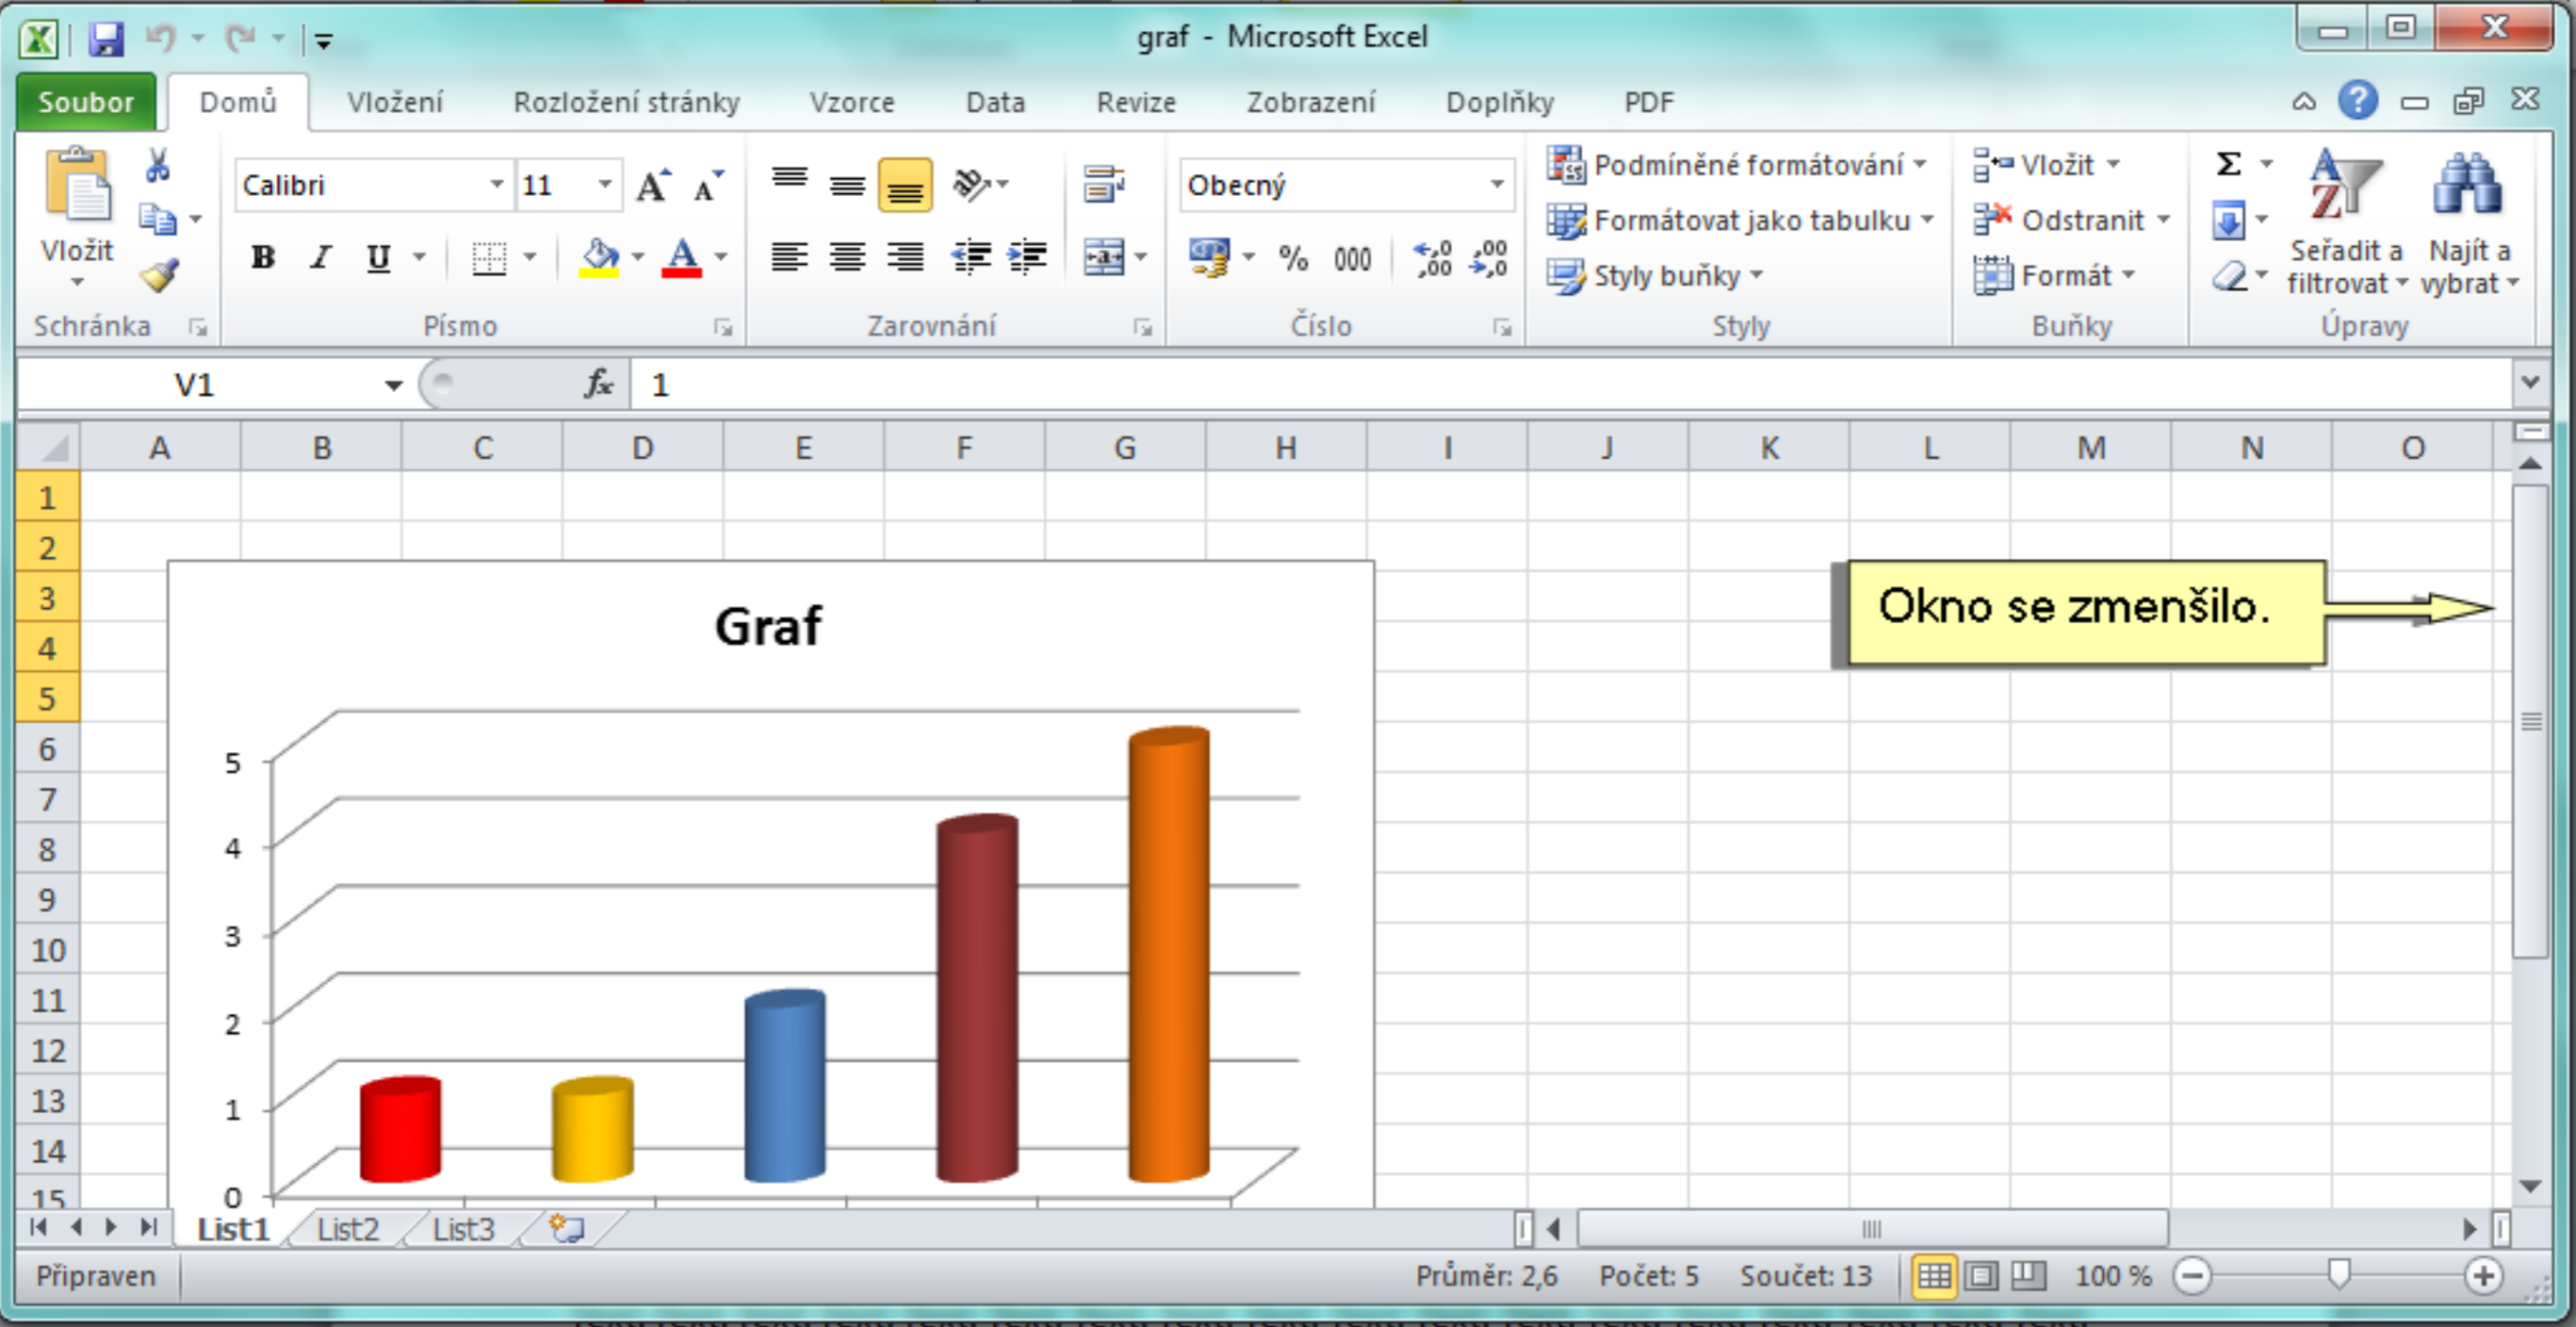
graf - Microsoft Excel

Soubor Domů Vložení Rozložení stránky Vzorce Data Revize Zobrazení Doplňky PDF

Vložit
Schránka
Calibri 11
B I U
Písmo
Zarovnání
Obecný
% 000
Číslo
Podmíněné formátování
Formátovat jako tabulku
Styly buňky
Styly
Vložit
Odstranit
Formát
Buňky
Σ
Seřadit a filtrovat
Najít a vybrat
Úpravy

V1 $fx$ 1

| | A | B | C | D | E | F | G | H | I | J | K | L | M | N | O |
|---|---|---|---|---|---|---|---|---|---|---|---|---|---|---|---|
| 1 | | | | | | | | | | | | | | | |
| 2 | | | | | | | | | | | | | | | |
| 3 | | | | | | | | | | | | | | | |
| 4 | | | | | | | | | | | | | | | |
| 5 | | | | | | | | | | | | | | | |
| 6 | | | | | | | | | | | | | | | |
| 7 | | | | | | | | | | | | | | | |
| 8 | | | | | | | | | | | | | | | |
| 9 | | | | | | | | | | | | | | | |
| 10 | | | | | | | | | | | | | | | |
| 11 | | | | | | | | | | | | | | | |
| 12 | | | | | | | | | | | | | | | |
| 13 | | | | | | | | | | | | | | | |
| 14 | | | | | | | | | | | | | | | |
| 15 | | | | | | | | | | | | | | | |

Graf
5
4
3
2
1
0

Okno se zmenšilo.

List1 List2 List3

Připraven Průměr: 2,6 Počet: 5 Součet: 13 100 %